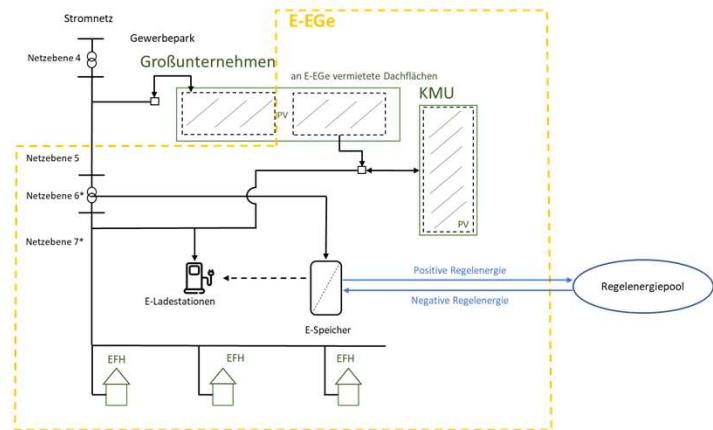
Stromnetz

Gewerbepark

E-EGe

Netzebene 4

Großunternehmen

an E-EGe vermietete Dachflächen

PV

KMU

Netzebene 5

Netzebene 6*

Netzebene 7*

PV

Positive Regelenergie

Regelenergiepool

Negative Regelenergie

E-Ladestationen

E-Speicher

EFH

EFH

EFH